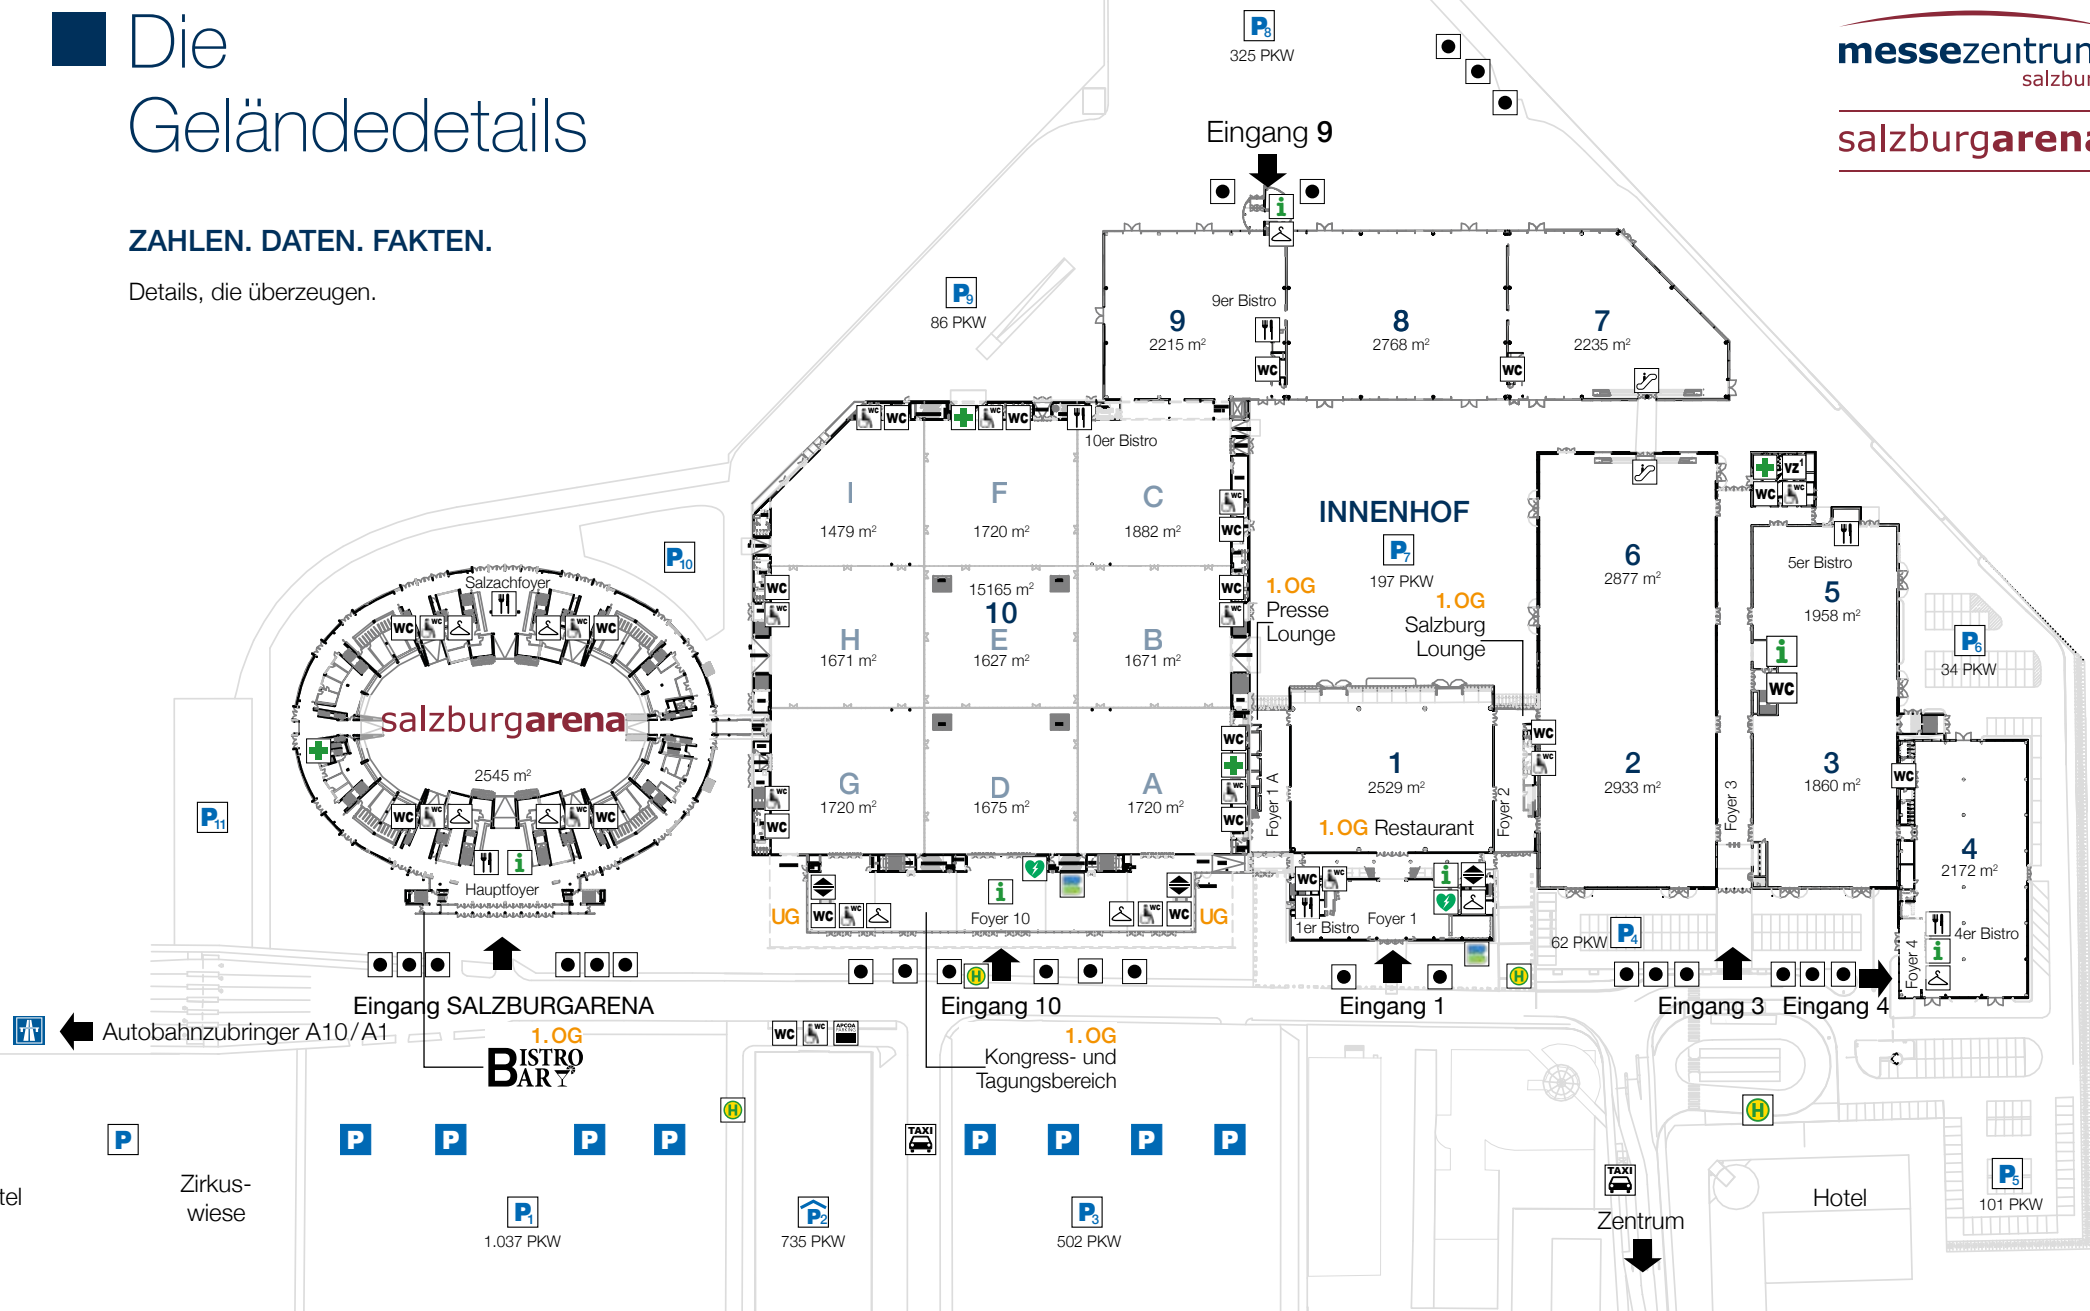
Die Geländedetails

ZAHLEN. DATEN. FAKTEN.

Details, die überzeugen.

messezentrum salzbur
salzburgarena

P8
325 PKW

Eingang 9

9er Bistro

9
2215 m²

8
2768 m²

7
2235 m²

P9
86 PKW

10er Bistro

I
1479 m²

F
1720 m²

C
1882 m²

15165 m²
10
E
1627 m²

H
1671 m²

B
1671 m²

G
1720 m²

D
1675 m²

A
1720 m²

INNENHOF

P7
197 PKW

1.OG
Presse
Lounge

1.OG
Salzburg
Lounge

6
2877 m²

5er Bistro
5
1958 m²

P6
34 PKW

P10

Salzachfoyer

salzburgarena

2545 m²

Hauptfoyer

P11

1
2529 m²
1.OG Restaurant

Foyer 1 A

Foyer 2

2
2933 m²

Foyer 3

3
1860 m²

4
2172 m²

4er Bistro

Foyer 4

UG

Foyer 10

UG

1er Bistro

Foyer 1

62 PKW

P4

Eingang SALZBURGARENA

Eingang 10

Eingang 1

Eingang 3

Eingang 4

Autobahnzubringer A10/A1

1.OG
BISTRO BAR

1.OG
Kongress- und Tagungsbereich

P

tel

Zirkus-
wiese

P1
1.037 PKW

P2
735 PKW

P3
502 PKW

TAXI

TAXI

Zentrum

Hotel

P5
101 PKW